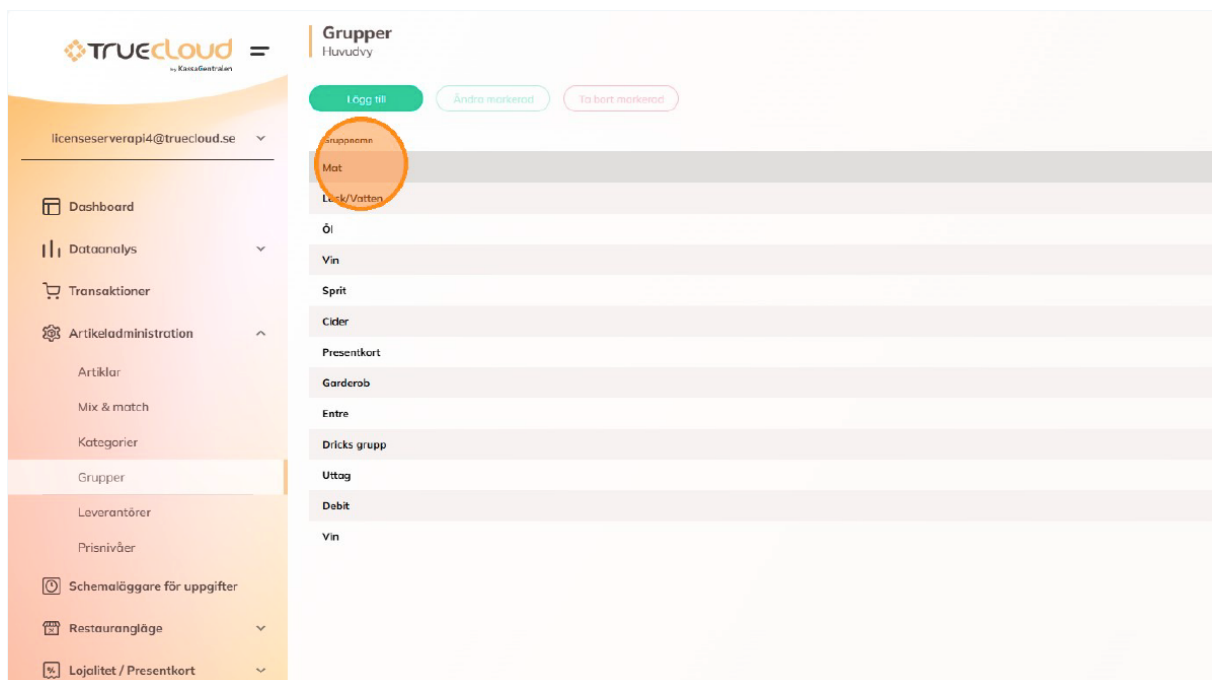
truecloud
by KassaCentralen

licenseserverapi4@truecloud.se

Dashboard
Dataanalys
Transaktioner
Artikeladministration
Artiklar
Mix & match
Kategorier
Grupper
Leverantörer
Prisnivåer
Schemaläggare för uppgifter
Restaurangläge
Lojalitet / Presentkort

Grupper
Huvudvy

Lägg till
Ändra markerad
Ta bort markerad

Gruppnamn
Mat
Läsk/Vatten
Öl
Vin
Sprit
Cider
Presentkort
Garderob
Entre
Dricks grupp
Uttag
Debit
Vin